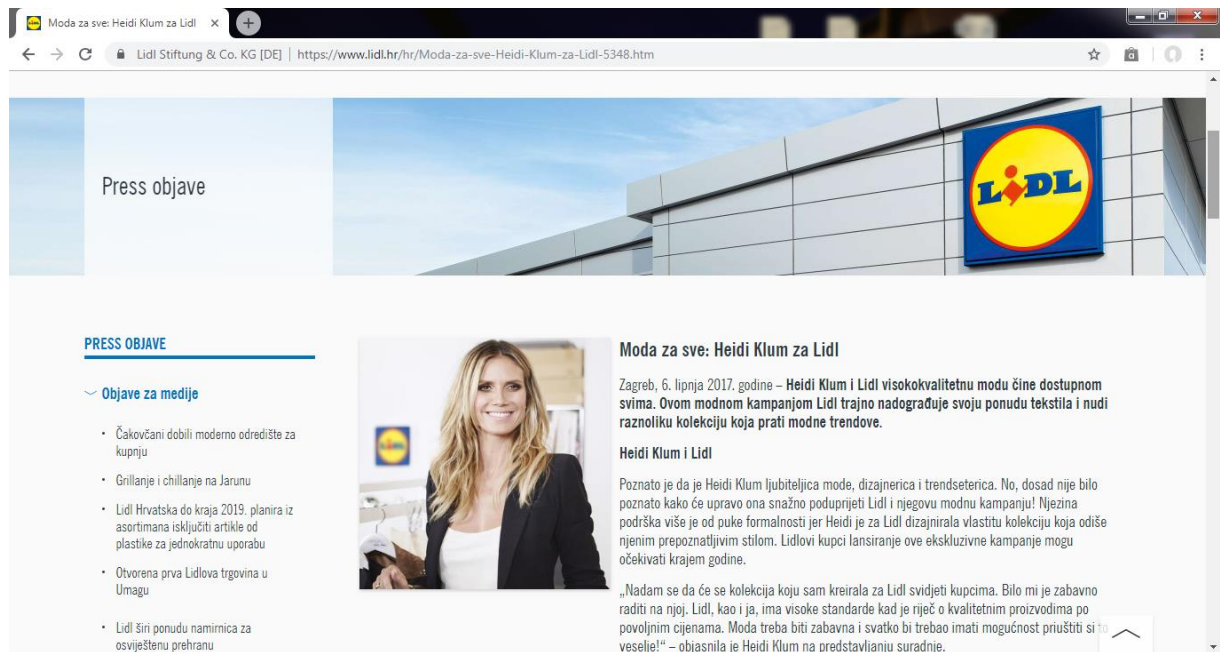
Moda za sve: Heidi Klum za Lidl ×

Lidl Stiftung & Co. KG [DE] | https://www.lidl.hr/hr/Moda-za-sve-Heidi-Klum-za-Lidl-5348.htm

Press objave

LIDL

PRESS OBJAVE

Objave za medije

• Čakovčani dobili moderno odredište za kupnju

• Grillanje i chillanje na Jarunu

• Lidl Hrvatska do kraja 2019. planira iz asortimana isključiti artikle od plastike za jednokratnu uporabu

• Otvorena prva Lidlova trgovina u Umagu

• Lidl širi ponudu namirnica za osviještenu prehranu

Moda za sve: Heidi Klum za Lidl

Zagreb, 6. lipnja 2017. godine – **Heidi Klum i Lidl visokokvalitetnu modu čine dostupnom svima. Ovom modnom kampanjom Lidl trajno nadograđuje svoju ponudu tekstila i nudi raznoliku kolekciju koja prati modne trendove.**

**Heidi Klum i Lidl**

Poznato je da je Heidi Klum ljubiteljica mode, dizajnerica i trendseterica. No, dosad nije bilo poznato kako će upravo ona snažno poduprijeti Lidl i njegovu modnu kampanju! Njezina podrška više je od puke formalnosti jer Heidi je za Lidl dizajnirala vlastitu kolekciju koja odiše njenim prepoznatljivim stilom. Lidlovi kupci lansiranje ove ekskluzivne kampanje mogu očekivati krajem godine.

„Nadam se da će se kolekcija koju sam kreirala za Lidl svidjeti kupcima. Bilo mi je zabavno raditi na njoj. Lidl, kao i ja, ima visoke standarde kad je riječ o kvalitetnim proizvodima po povoljnim cijenama. Moda treba biti zabavna i svatko bi trebao imati mogućnost priuštiti si to veselje!" – objasnila je Heidi Klum na predstavljanju suradnje.